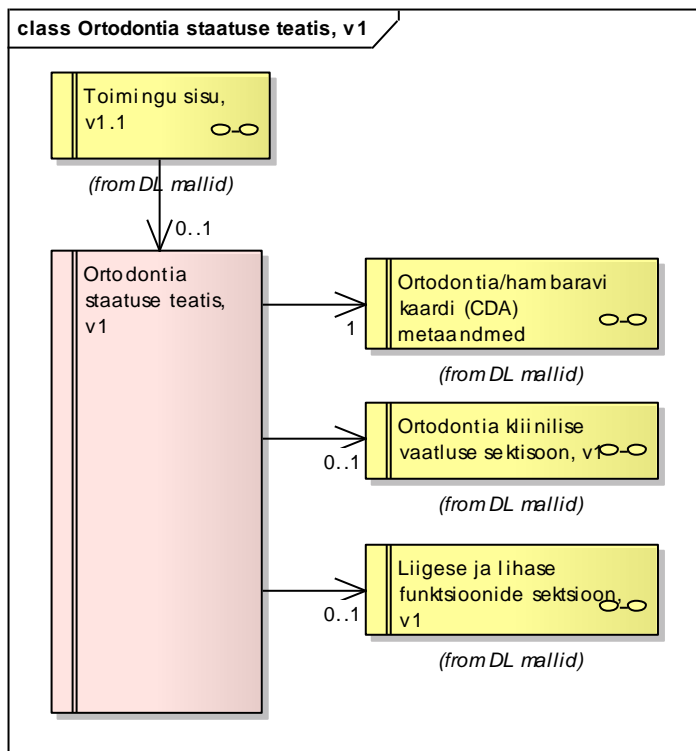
class Ortodontia staatuse teatis, v1

Toimingu sisu, v1.1

(from DL mallid)

0..1

Ortodontia staatuse teatis, v1

1

Ortodontia/hambaravi kaardi (CDA) metaandmed

(from DL mallid)

0..1

Ortodontia kliinilise vaatluse sektisoon, v1

(from DL mallid)

0..1

Liigese ja lihase funktsioonide sektsioon, v1

(from DL mallid)